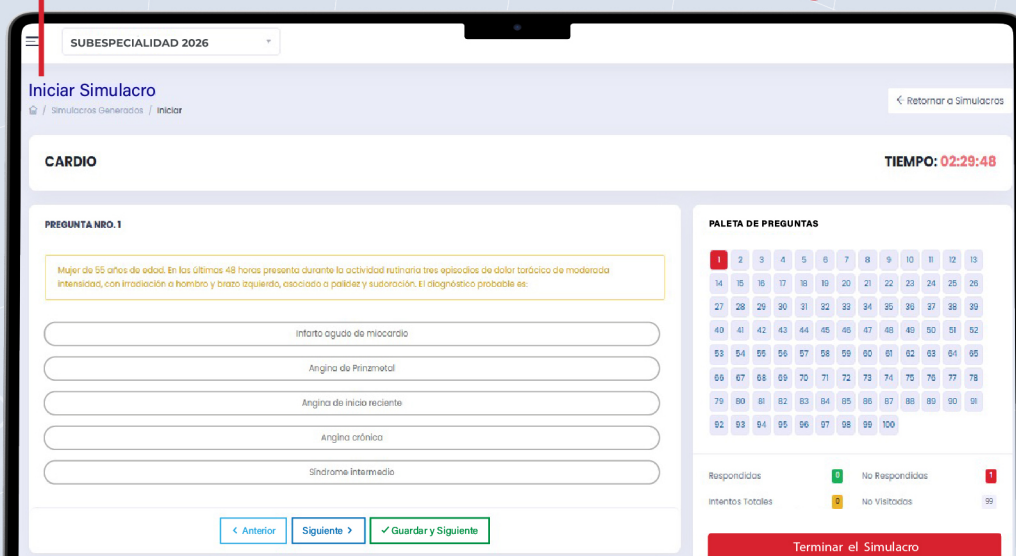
SUBESPECIALIDAD 2026

Iniciar Simulacro

Simulacros Generados / Iniciar

< Retornar a Simulacros

CARDIO

TIEMPO: 02:29:48

PREGUNTA NRO. 1

Mujer de 55 años de edad. En las últimas 48 horas presenta durante la actividad rutinaria tres episodios de dolor torácico de moderada intensidad, con irradiación a hombro y brazo izquierdo, asociado a palidez y sudoración. El diagnóstico probable es:

Infarto agudo de miocardio

Angina de Prinzmetal

Angina de inicio reciente

Angina crónica

Síndrome intermedio

< Anterior

Siguiente >

✓ Guardar y Siguiente

PALETA DE PREGUNTAS

1 2 3 4 5 6 7 8 9 10 11 12 13
14 15 16 17 18 19 20 21 22 23 24 25 26
27 28 29 30 31 32 33 34 35 36 37 38 39
40 41 42 43 44 45 46 47 48 49 50 51 52
53 54 55 56 57 58 59 60 61 62 63 64 65
66 67 68 69 70 71 72 73 74 75 76 77 78
79 80 81 82 83 84 85 86 87 88 89 90 91
92 93 94 95 96 97 98 99 100

Respondidas 0
No Respondidas 1
Intentos Totales 0
No Visitadas 99

Terminar el Simulacro